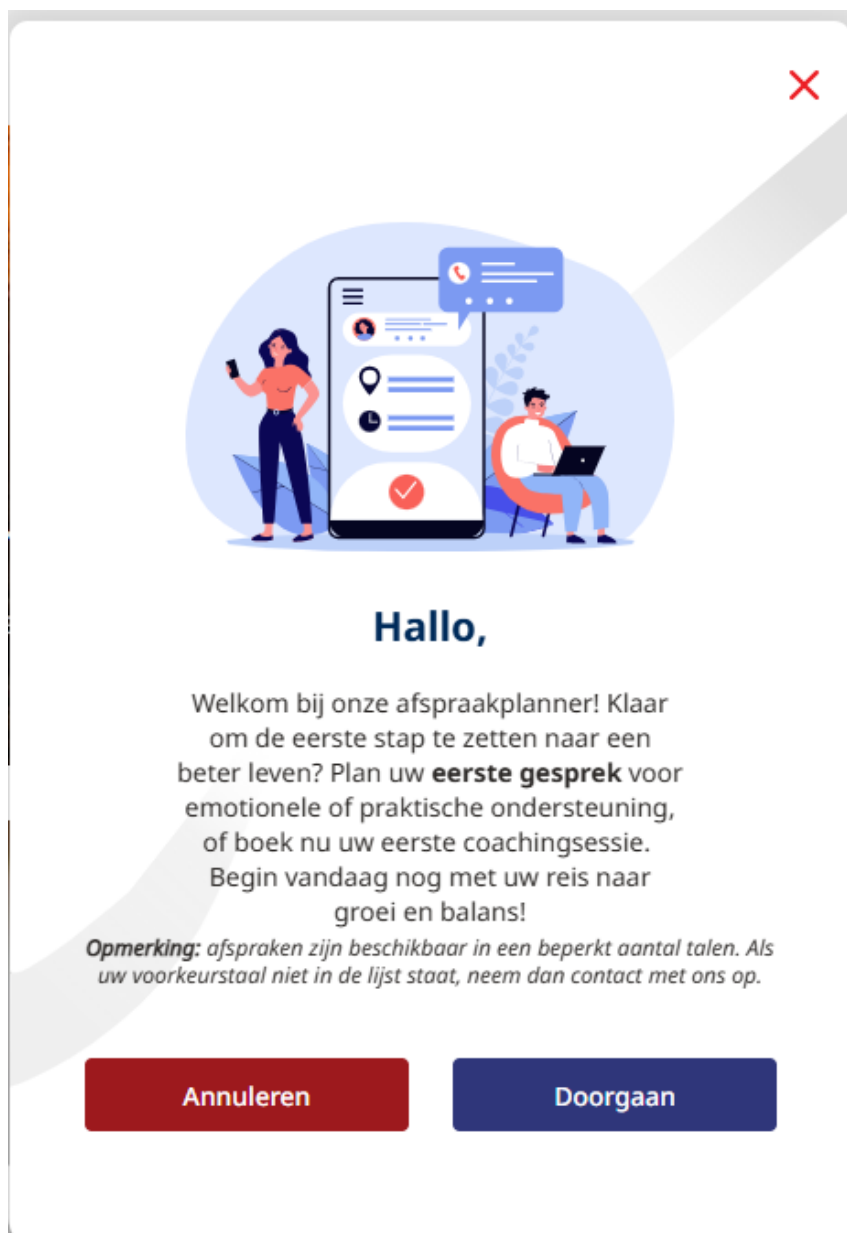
Hallo,

Welkom bij onze afspraakplanner! Klaar om de eerste stap te zetten naar een beter leven? Plan uw **eerste gesprek** voor emotionele of praktische ondersteuning, of boek nu uw eerste coachingsessie. Begin vandaag nog met uw reis naar groei en balans!

*Opmerking: afspraken zijn beschikbaar in een beperkt aantal talen. Als uw voorkeurstaal niet in de lijst staat, neem dan contact met ons op.*

Annuleren

Doorgaan